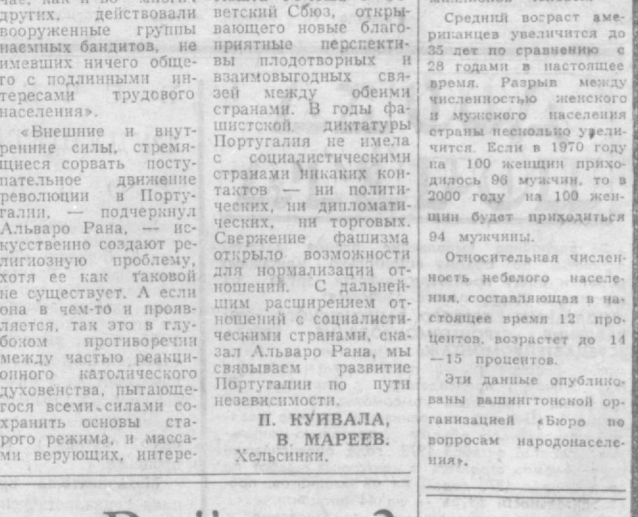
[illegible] как и во многих других, действовали вооруженные группы наемных бандитов, не имевших ничего общего с подлинными интересами трудового населения».

«Внешние и внутренние силы, стремящиеся сорвать поступательное движение революции в Португалии, — подчеркнул Альваро Рана, — искусственно создают религиозную проблему, хотя ее как таковой не существует. А если она в чем-то и проявляется, так это в глубоком противоречии между частью реакционного католического духовенства, пытающегося всеми силами сохранить основы старого режима, и массами верующих, интере-

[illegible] ветский Союз, открывающего новые благоприятные перспективы плодотворных и взаимовыгодных связей между обеими странами. В годы фашистской диктатуры Португалия не имела с социалистическими странами никаких контактов — ни политических, ни дипломатических, ни торговых. Свержение фашизма открыло возможности для нормализации отношений. С дальнейшим расширением отношений с социалистическими странами, сказал Альваро Рана, мы связываем развитие Португалии по пути независимости.

П. КУИВАЛА,
В. МАРЕЕВ.
Хельсинки.

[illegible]

Средний возраст американцев увеличится до 35 лет по сравнению с 28 годами в настоящее время. Разрыв между численностью женского и мужского населения страны несколько увеличится. Если в 1970 году на 100 женщин приходилось 96 мужчин, то в 2000 году на 100 женщин будет приходиться 94 мужчины.

Относительная численность небелого населения, составляющая в настоящее время 12 процентов, возрастет до 14—15 процентов.

Эти данные опубликованы вашингтонской организацией «Бюро по вопросам народонаселения».

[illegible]